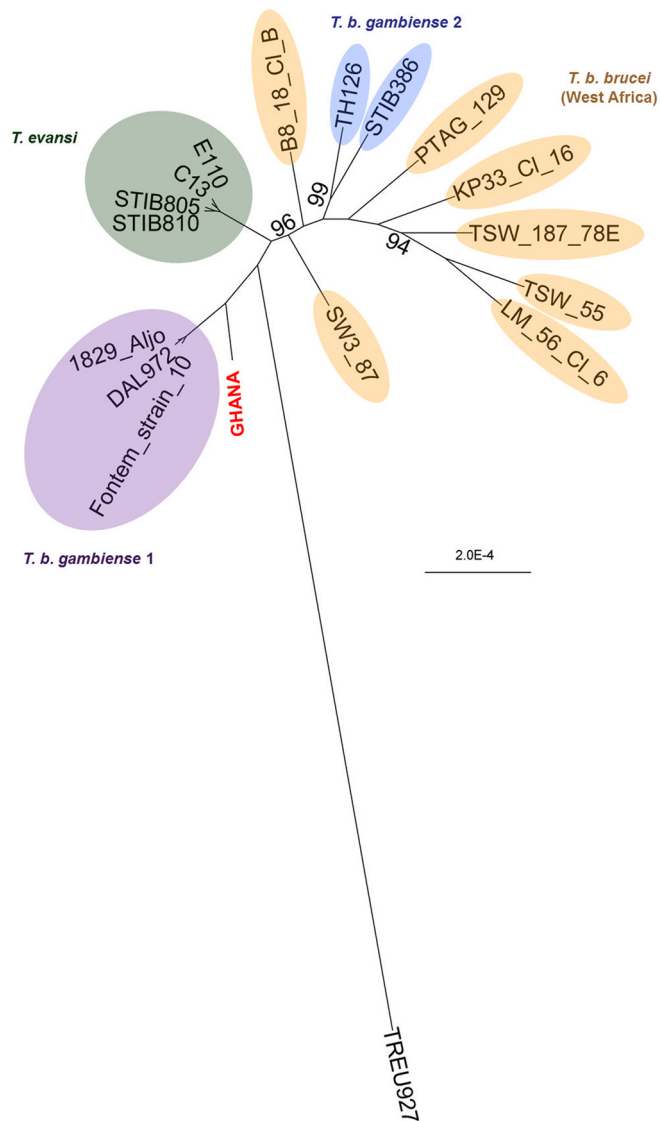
T. b. gambiense 2

T. b. brucei (West Africa)

T. evansi

B8_18_Cl_B

TH126

STIB386

PTAG_129

KP33_Cl_16

TSW_187_78E

TSW_55

LM_56_Cl_6

E110

C13

STIB805

STIB810

99

96

94

SW3_87

1829_Aljo

DAL972

Fontem_strain_10

GHANA

T. b. gambiense 1

2.0E-4

TREU927